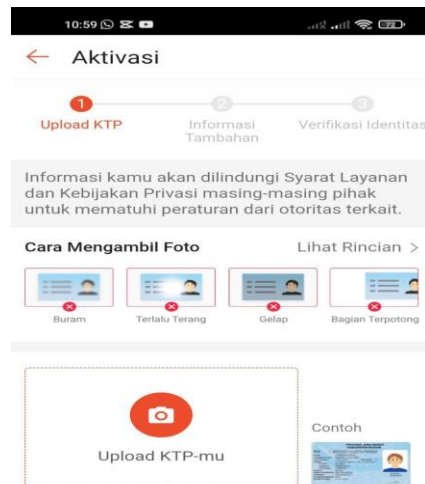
10:59

Aktivasi

1 Upload KTP
2 Informasi Tambahan
3 Verifikasi Identitas

Informasi kamu akan dilindungi Syarat Layanan dan Kebijakan Privasi masing-masing pihak untuk mematuhi peraturan dari otoritas terkait.

Cara Mengambil Foto
Lihat Rincian >

Buram
Terlalu Terang
Gelap
Bagian Terpotong

Upload KTP-mu

Contoh